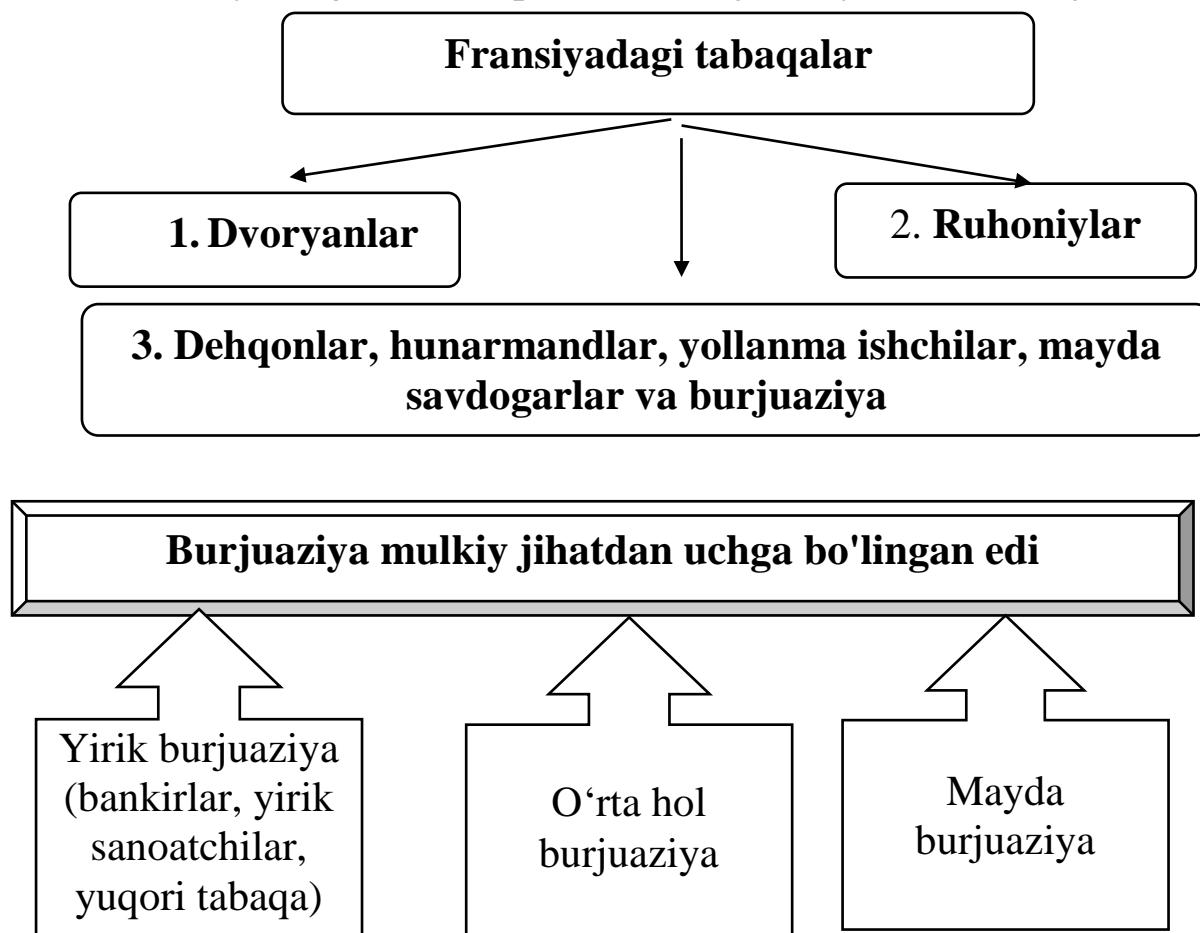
Fransiyadagi tabaqalar

1. Dvoryanlar

2. Ruhoniylar

3. Dehqonlar, hunarmandlar, yollanma ishchilar, mayda savdogarlar va burjuaziya

Burjuaziya mulkiy jihatdan uchga bo'lingan edi

Yirik burjuaziya (bankirlar, yirik sanoatchilar, yuqori tabaqa)

O‘rta hol burjuaziya

Mayda burjuaziya